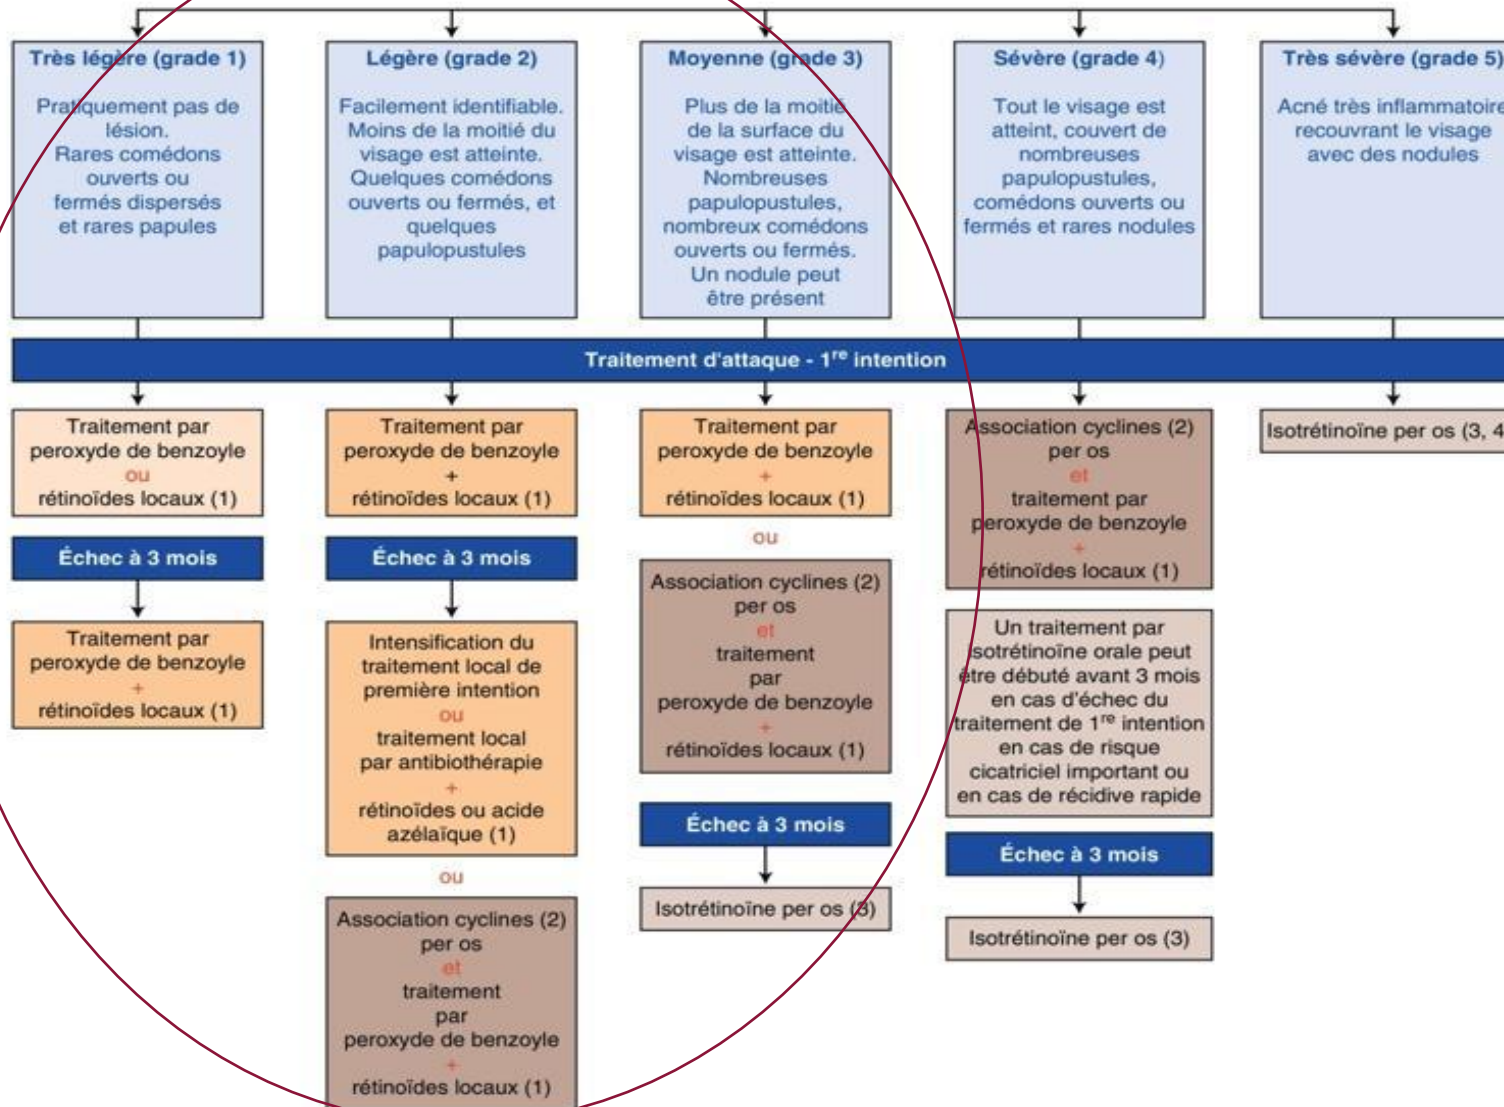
Très légère (grade 1)

Pratiquement pas de lésion. Rares comédons ouverts ou fermés dispersés et rares papules

Légère (grade 2)

Facilement identifiable. Moins de la moitié du visage est atteinte. Quelques comédons ouverts ou fermés, et quelques papulopustules

Moyenne (grade 3)

Plus de la moitié de la surface du visage est atteinte. Nombreuses papulopustules, nombreux comédons ouverts ou fermés. Un nodule peut être présent

Sévère (grade 4)

Tout le visage est atteint, couvert de nombreuses papulopustules, comédons ouverts ou fermés et rares nodules

Très sévère (grade 5)

Acné très inflammatoire recouvrant le visage avec des nodules

Traitement d'attaque - 1$^{re}$ intention

Traitement par peroxyde de benzoyle ou rétinoïdes locaux (1)

Échec à 3 mois

Traitement par peroxyde de benzoyle + rétinoïdes locaux (1)

Traitement par peroxyde de benzoyle + rétinoïdes locaux (1)

Échec à 3 mois

Intensification du traitement local de première intention ou traitement local par antibiothérapie + rétinoïdes ou acide azélaïque (1)

ou

Association cyclines (2) per os et traitement par peroxyde de benzoyle + rétinoïdes locaux (1)

Traitement par peroxyde de benzoyle + rétinoïdes locaux (1)

ou

Association cyclines (2) per os et traitement par peroxyde de benzoyle + rétinoïdes locaux (1)

Échec à 3 mois

Isotrétinoïne per os (3)

Association cyclines (2) per os et traitement par peroxyde de benzoyle + rétinoïdes locaux (1)

Un traitement par isotrétinoïne orale peut être débuté avant 3 mois en cas d'échec du traitement de 1$^{re}$ intention en cas de risque cicatriciel important ou en cas de récidive rapide

Échec à 3 mois

Isotrétinoïne per os (3)

Isotrétinoïne per os (3, 4